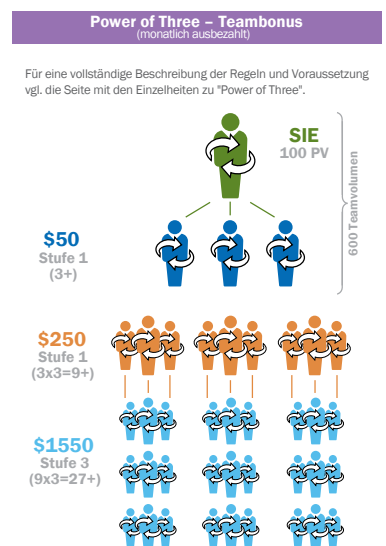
Power of Three – Teambonus
(monatlich ausbezahlt)

Für eine vollständige Beschreibung der Regeln und Voraussetzung vgl. die Seite mit den Einzelheiten zu "Power of Three".

SIE
100 PV

600 Teamvolumen

$50
Stufe 1
(3+)

$250
Stufe 1
(3x3=9+)

$1550
Stufe 3
(9x3=27+)